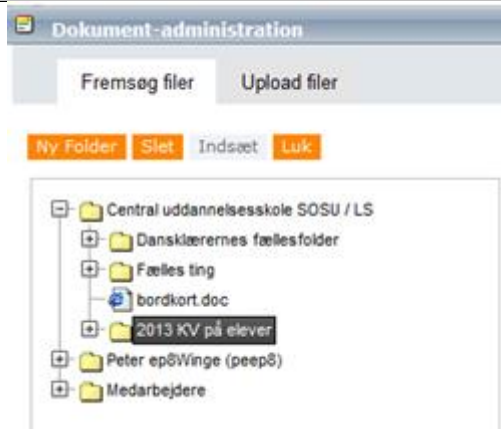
Dokument-administration

Fremsøg filer Upload filer

Ny Folder Slet Indsæt Luk

Central uddannelsesskole SOSU / LS
Dansklærernes fællesfolder
Fælles ting
bordkort.doc
2013 KV på elever
Peter ep8Winge (peep8)
Medarbejdere